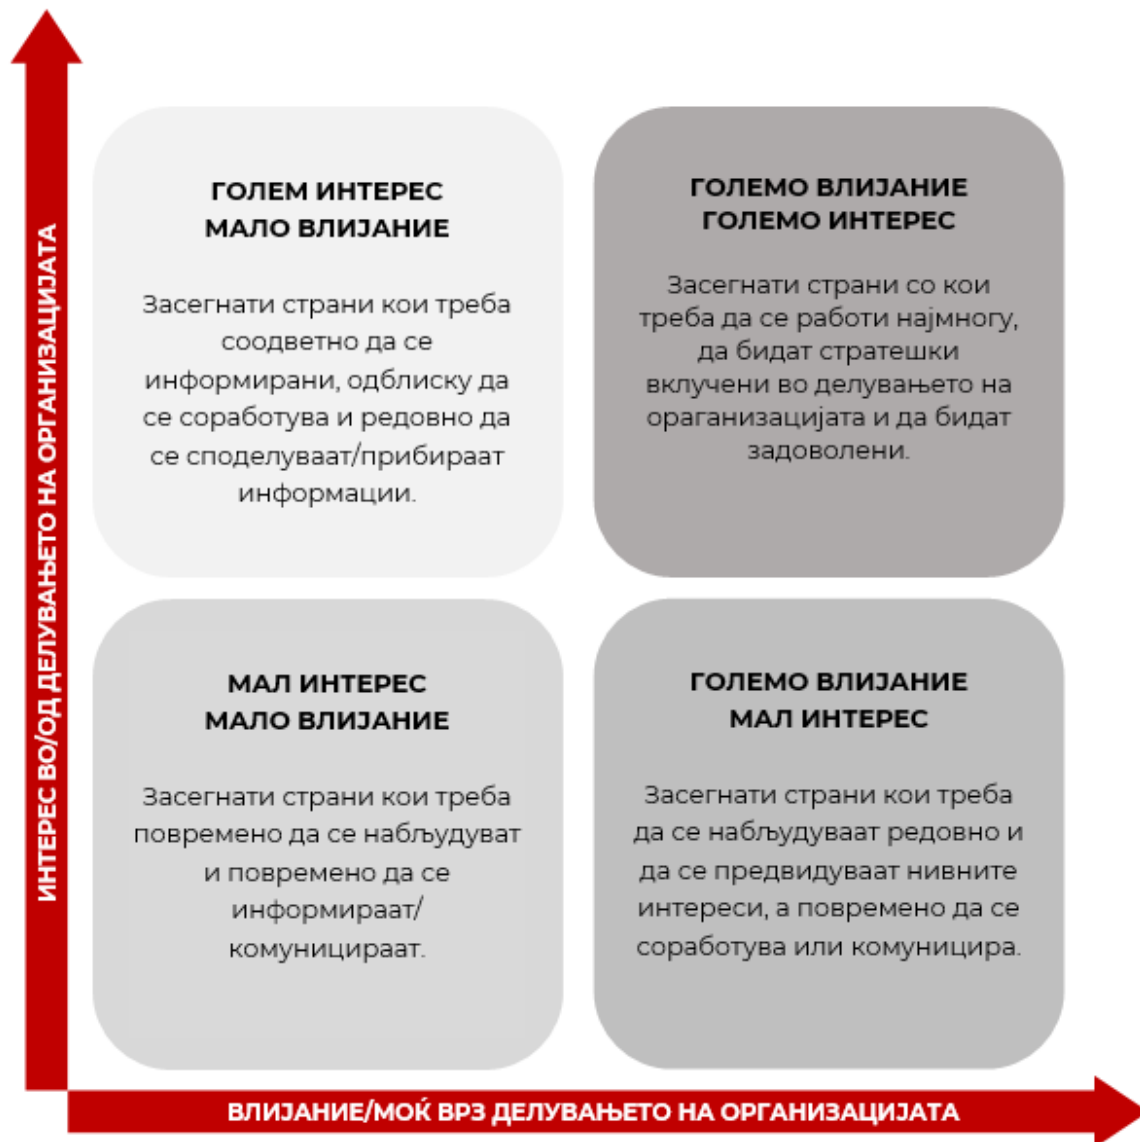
ИНТЕРЕС ВО/ОД ДЕЛУВАЊЕТО НА ОРГАНИЗАЦИЈАТА

ГОЛЕМ ИНТЕРЕС
МАЛО ВЛИЈАНИЕ

Засегнати страни кои треба соодветно да се информирани, одблиску да се соработува и редовно да се споделуваат/прибираат информации.

ГОЛЕМО ВЛИЈАНИЕ
ГОЛЕМО ИНТЕРЕС

Засегнати страни со кои треба да се работи најмногу, да бидат стратешки вклучени во делувањето на ораганизацијата и да бидат задоволени.

МАЛ ИНТЕРЕС
МАЛО ВЛИЈАНИЕ

Засегнати страни кои треба повремено да се набљудуват и повремено да се информираат/комуницираат.

ГОЛЕМО ВЛИЈАНИЕ
МАЛ ИНТЕРЕС

Засегнати страни кои треба да се набљудуваат редовно и да се предвидуваат нивните интереси, а повремено да се соработува или комуницира.

ВЛИЈАНИЕ/МОЌ ВРЗ ДЕЛУВАЊЕТО НА ОРГАНИЗАЦИЈАТА